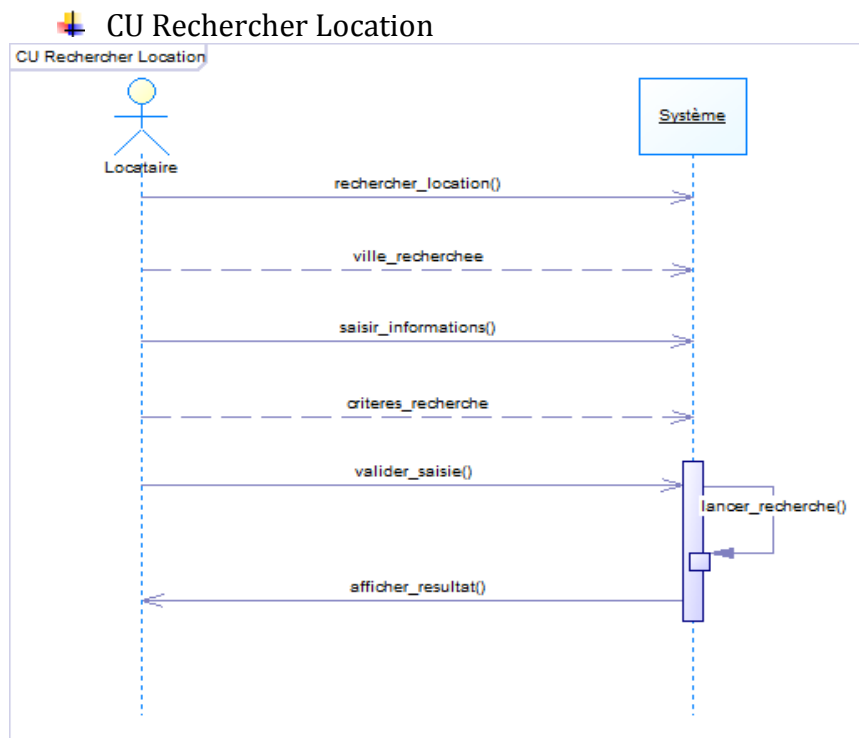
CU Rechercher Location

CU Rechercher Location

Locataire

Système

rechercher_location()

ville_recherchee

saisir_informations()

criteres_recherche

valider_saisie()

lancer_recherche()

afficher_resultat()